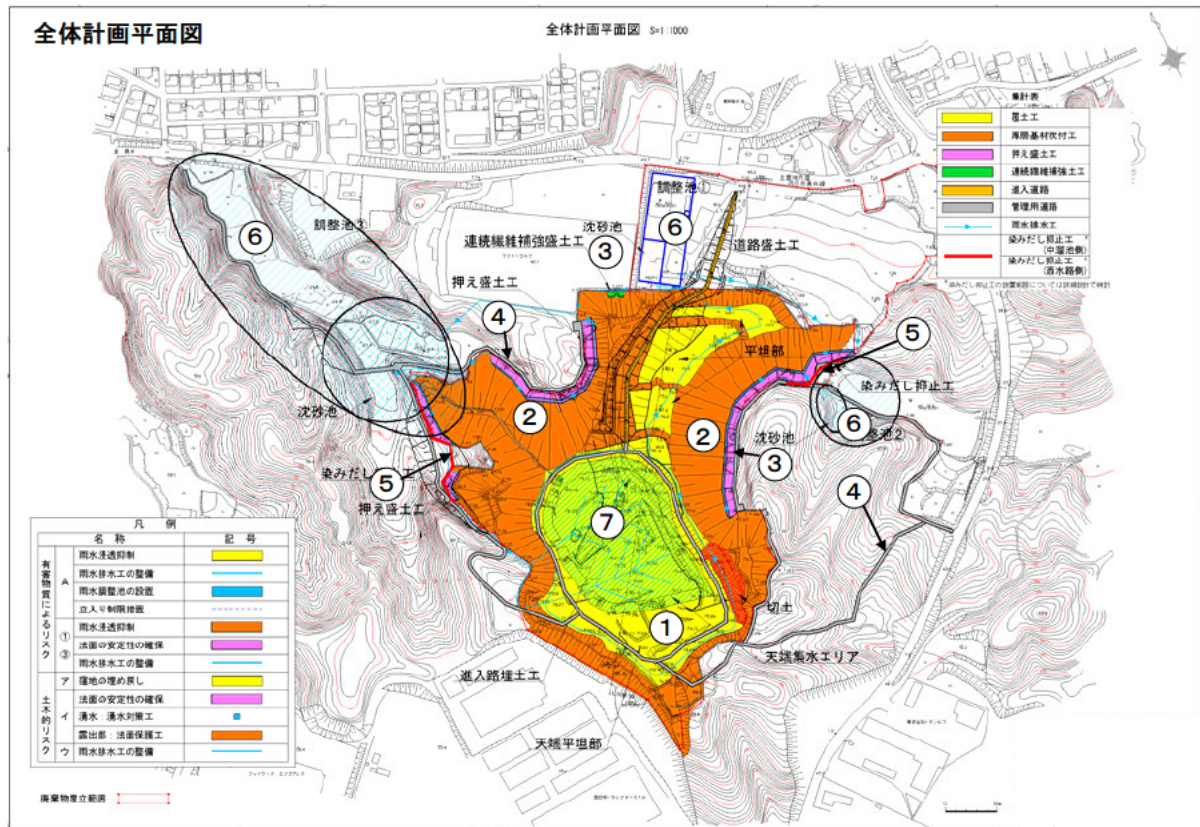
全体計画平面図

全体計画平面図 S=1:1000

集計表

| | |
|---|---|
| | 覆土工 |
| | 厚層基材吹付工 |
| | 押え盛土工 |
| | 連続繊維補強土工 |
| | 進入道路 |
| | 管理用道路 |
| | 雨水排水工 |
| | 染みだし抑止工(中間池側) |
| | 染みだし抑止工(西水路側) |

染みだし抑止工の設置範囲については詳細設計で検討

調整池①
6
沈砂池
3
連続繊維補強盛土工
道路盛土工
調整池②
6
押え盛土工
4
5
平坦部
染みだし抑止工
沈砂池
2
2
6
調整池2
沈砂池
3
染みだし抑止工
5
押え盛土工
4
7
1
切土
天端集水エリア
進入路埋土工
天端平坦部

凡例

| | | 名称 | 記号 |
|---|---|---|---|
| 有害物質によるリスク | A | 雨水浸透抑制 | |
| | | 雨水排水工の整備 | |
| | | 雨水調整池の設置 | |
| | | 立入り制限措置 | |
| | ① | 雨水浸透抑制 | |
| | ③ | 法面の安定性の確保 | |
| | | 雨水排水工の整備 | |
| 土木的リスク | ア | 窪地の埋め戻し | |
| | イ | 法面の安定性の確保 | |
| | | 湧水・湧水対策工 | |
| | | 露出部・法面保護工 | |
| | ウ | 雨水排水工の整備 | |

廃棄物埋立範囲